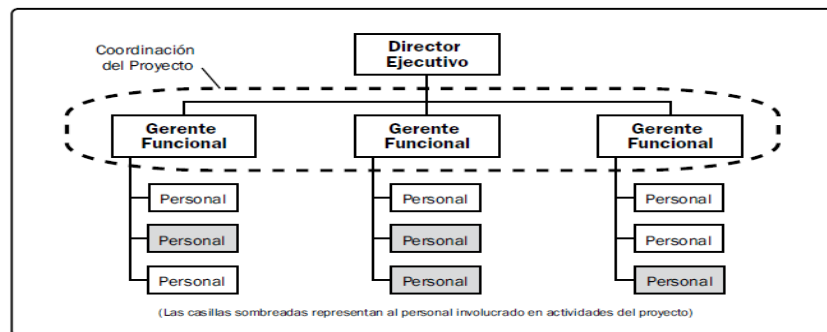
Coordinación del Proyecto

Director Ejecutivo

Gerente Funcional

Gerente Funcional

Gerente Funcional

Personal

Personal

Personal

Personal

Personal

Personal

Personal

Personal

Personal

(Las casillas sombreadas representan al personal involucrado en actividades del proyecto)